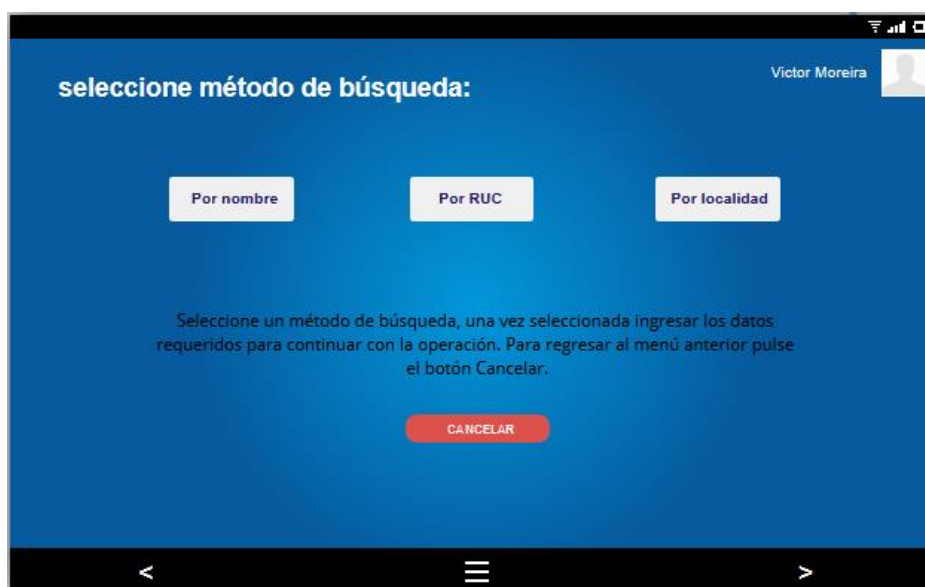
Victor Moreira

seleccione método de búsqueda:

Por nombre

Por RUC

Por localidad

Seleccione un método de búsqueda, una vez seleccionada ingresar los datos requeridos para continuar con la operación. Para regresar al menú anterior pulse el botón Cancelar.

CANCELAR

<

>